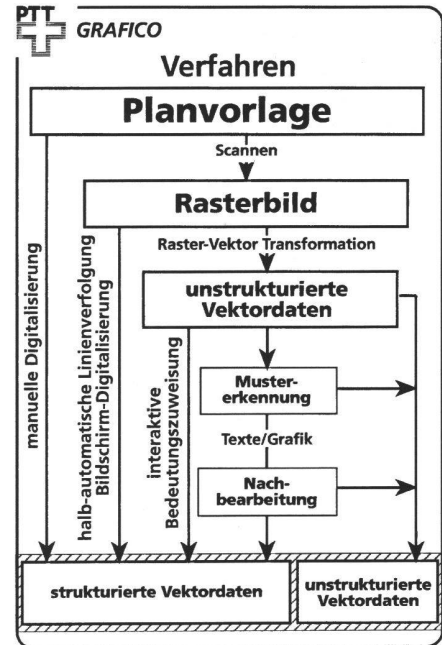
PTT GRAFICO

Verfahren

Planvorlage

Scannen

Rasterbild

Raster-Vektor Transformation

manuelle Digitalisierung

halb-automatische Linienverfolgung Bildschirm-Digitalisierung

unstrukturierte Vektordaten

interaktive Bedeutungszuweisung

Mustererkennung

Texte/Grafik

Nachbearbeitung

strukturierte Vektordaten

unstrukturierte Vektordaten